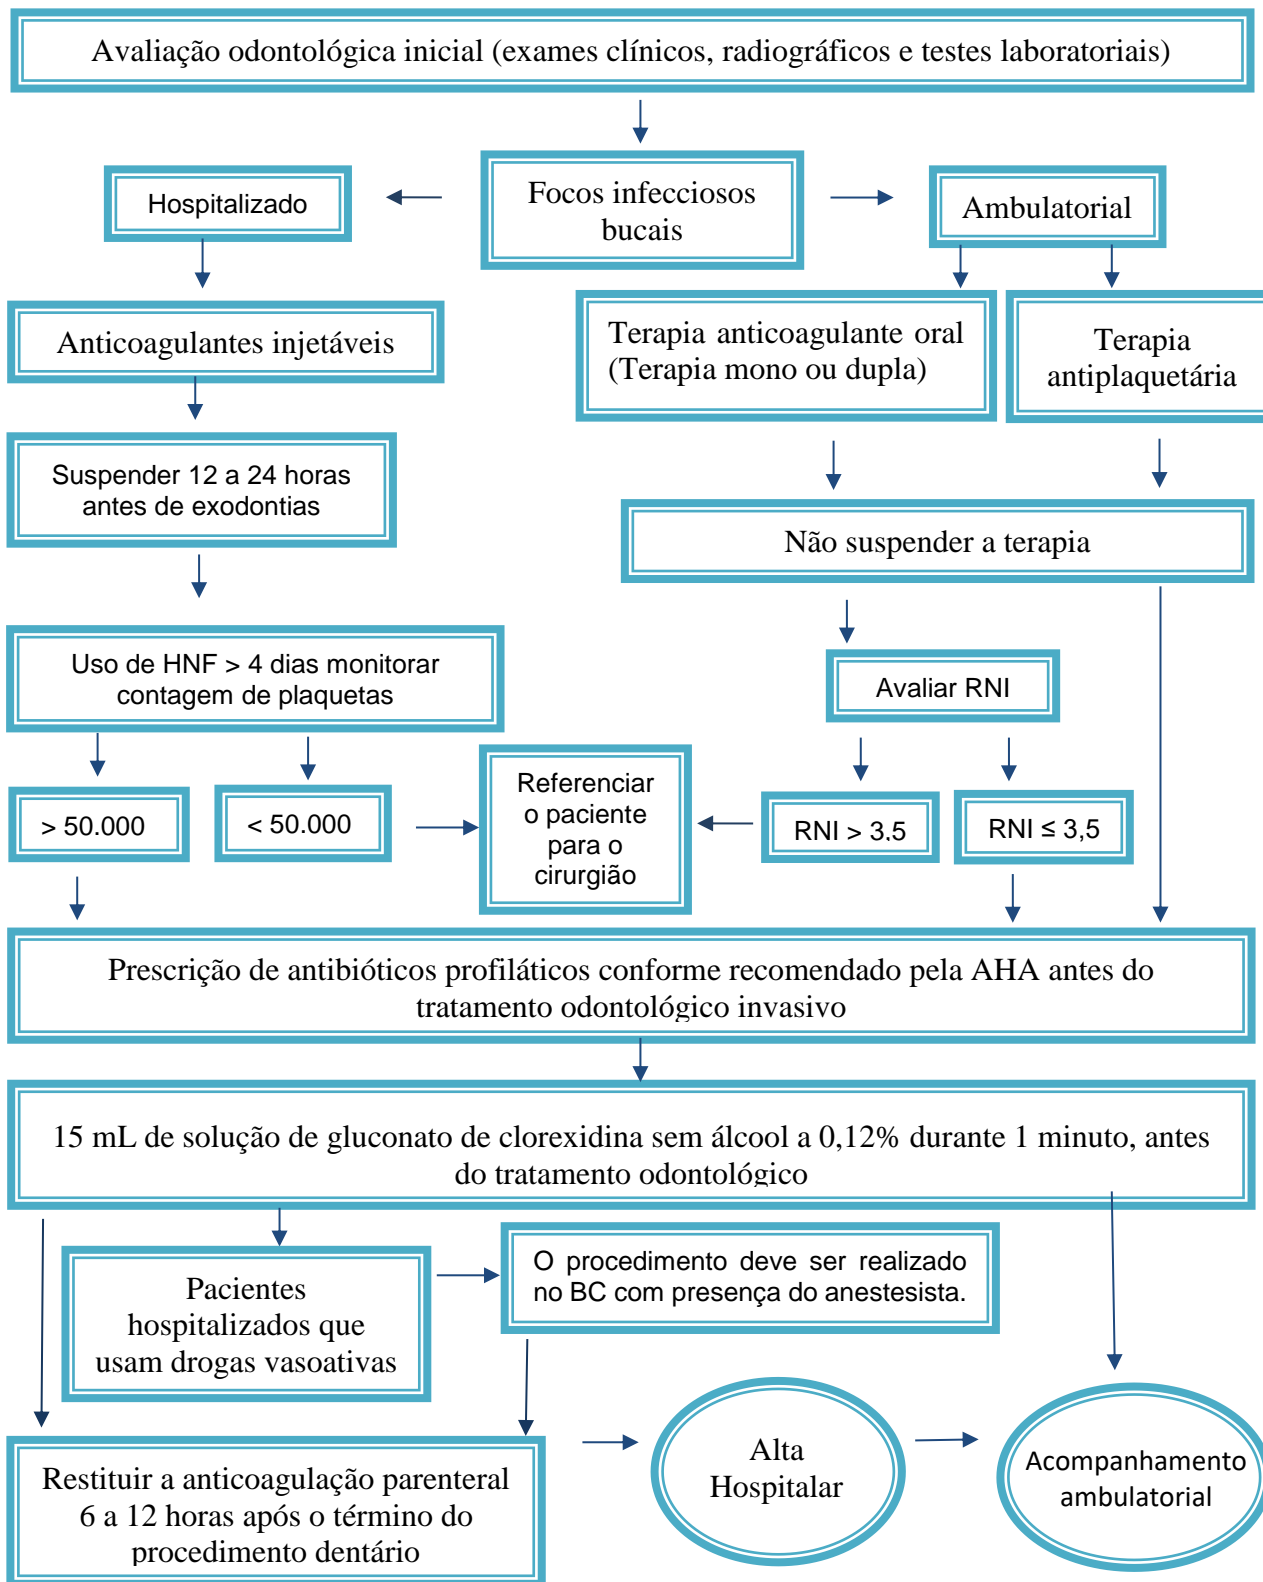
Avaliação odontológica inicial (exames clínicos, radiográficos e testes laboratoriais)

Focos infecciosos bucais

Hospitalizado

Ambulatorial

Anticoagulantes injetáveis

Terapia anticoagulante oral (Terapia mono ou dupla)

Terapia antiplaquetária

Suspender 12 a 24 horas antes de exodontias

Não suspender a terapia

Uso de HNF > 4 dias monitorar contagem de plaquetas

Avaliar RNI

> 50.000

< 50.000

Referenciar o paciente para o cirurgião

RNI > 3,5

RNI ≤ 3,5

Prescrição de antibióticos profiláticos conforme recomendado pela AHA antes do tratamento odontológico invasivo

15 mL de solução de gluconato de clorexidina sem álcool a 0,12% durante 1 minuto, antes do tratamento odontológico

Pacientes hospitalizados que usam drogas vasoativas

O procedimento deve ser realizado no BC com presença do anestesista.

Restituir a anticoagulação parenteral 6 a 12 horas após o término do procedimento dentário

Alta Hospitalar

Acompanhamento ambulatorial